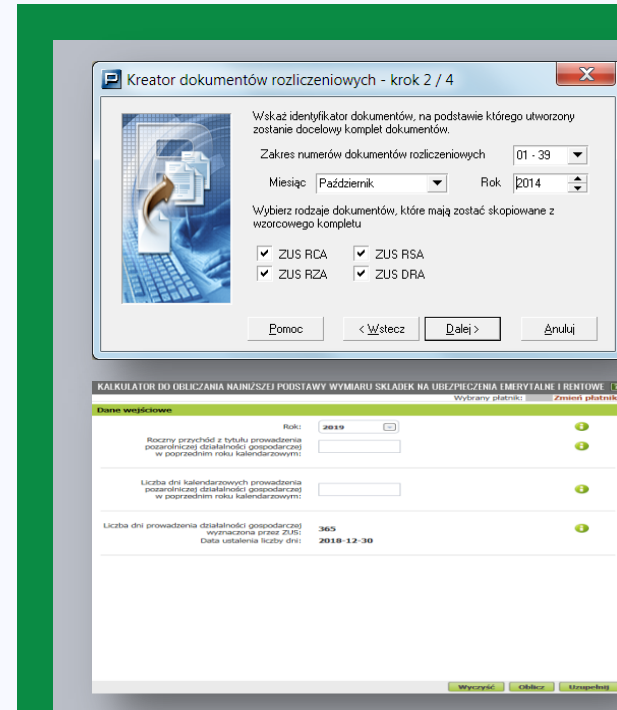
Kreator dokumentów rozliczeniowych - krok 2 / 4

Wskaż identyfikator dokumentów, na podstawie którego utworzony zostanie docelowy komplet dokumentów.

Zakres numerów dokumentów rozliczeniowych 01 - 39

Miesiąc Październik Rok 2014

Wybierz rodzaje dokumentów, które mają zostać skopiowane z wzorcowego kompletu

ZUS RCA ZUS RSA
ZUS RZA ZUS DRA

Pomoc < Wstecz Dalej > Anuluj

KALKULATOR DO OBLICZANIA NAJNIŻSZEJ PODSTAWY WYMIARU SKŁADEK NA UBEZPIECZENIA EMERYTALNE I RENTOWE

Wybrany płatnik: Zmień płatnik

Dane wejściowe

Rok: 2019

Roczny przychód z tytułu prowadzenia pozarolniczej działalności gospodarczej w poprzednim roku kalendarzowym:

Liczba dni kalendarzowych prowadzenia pozarolniczej działalności gospodarczej w poprzednim roku kalendarzowym:

Liczba dni prowadzenia działalności gospodarczej wyznaczona przez ZUS: 365
Data ustalenia liczby dni: 2018-12-30

Wyczyść Oblicz Uzupełnij